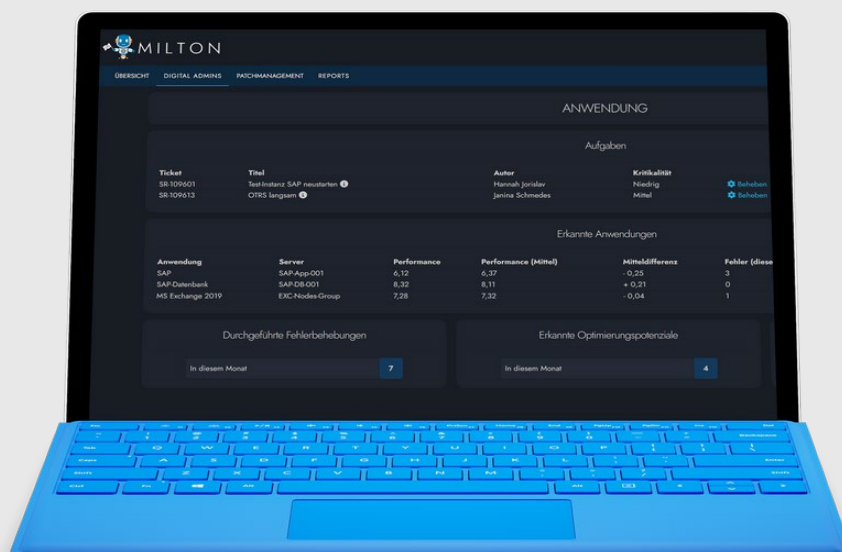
MILTON

ÜBERSICHT DIGITAL ADMINS PATCHMANAGEMENT REPORTS

ANWENDUNG

Aufgaben

| Ticket | Titel | Autor | Kritikalität | |
|---|---|---|---|---|
| SR-109601 | Test-Instanz SAP neustarten | Hannah Jorislav | Niedrig | Beheben |
| SR-109613 | OTRS langsam | Janina Schmedes | Mittel | Beheben |

Erkannte Anwendungen

| Anwendung | Server | Performance | Performance (Mittel) | Mitteldifferenz | Fehler (diese |
|---|---|---|---|---|---|
| SAP | SAP-App-001 | 6,12 | 6,37 | - 0,25 | 3 |
| SAP-Datenbank | SAP-DB-001 | 8,32 | 8,11 | + 0,21 | 0 |
| MS Exchange 2019 | EXC-Nodes-Group | 7,28 | 7,32 | - 0,04 | 1 |

Durchgeführte Fehlerbehebungen

In diesem Monat 7

Erkannte Optimierungspotenziale

In diesem Monat 4